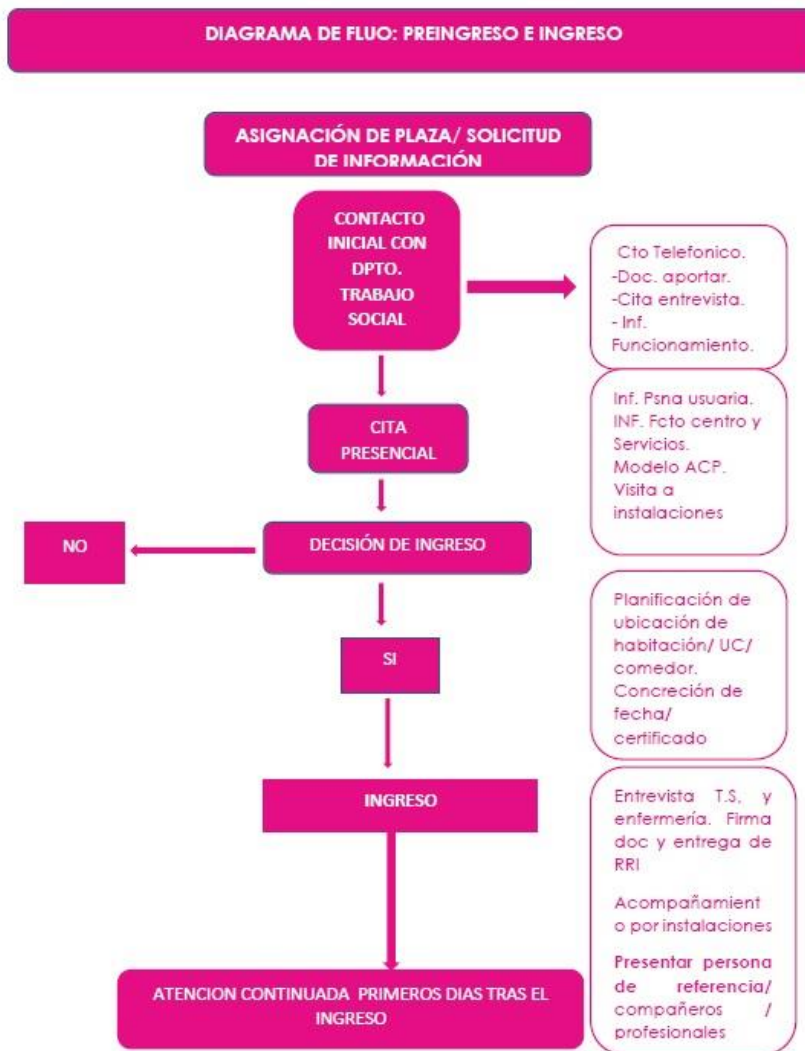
DIAGRAMA DE FLUO: PREINGRESO E INGRESO

ASIGNACIÓN DE PLAZA/ SOLICITUD DE INFORMACIÓN

CONTACTO INICIAL CON DPTO. TRABAJO SOCIAL

Cto Telefonico.
-Doc. aportar.
-Cita entrevista.
- Inf. Funcionamiento.

CITA PRESENCIAL

Inf. Psna usuaria.
INF. Fcto centro y Servicios.
Modelo ACP.
Visita a instalaciones

NO

DECISIÓN DE INGRESO

Planificación de ubicación de habitación/ UC/ comedor.
Concreción de fecha/ certificado

SI

INGRESO

Entrevista T.S, y enfermería. Firma doc y entrega de RRI

Acompañamient o por instalaciones

Presentar persona de referencia/ compañeros / profesionales

ATENCION CONTINUADA PRIMEROS DIAS TRAS EL INGRESO